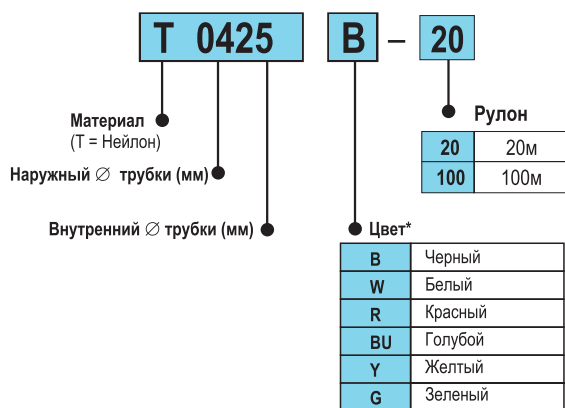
T 0425 B – 20

Материал
(T = Нейлон)

Наружный $\varnothing$ трубки (мм)

Внутренний $\varnothing$ трубки (мм)

Рулон

| | |
|---|---|
| 20 | 20м |
| 100 | 100м |

Цвет*

| | |
|---|---|
| B | Черный |
| W | Белый |
| R | Красный |
| BU | Голубой |
| Y | Желтый |
| G | Зеленый |